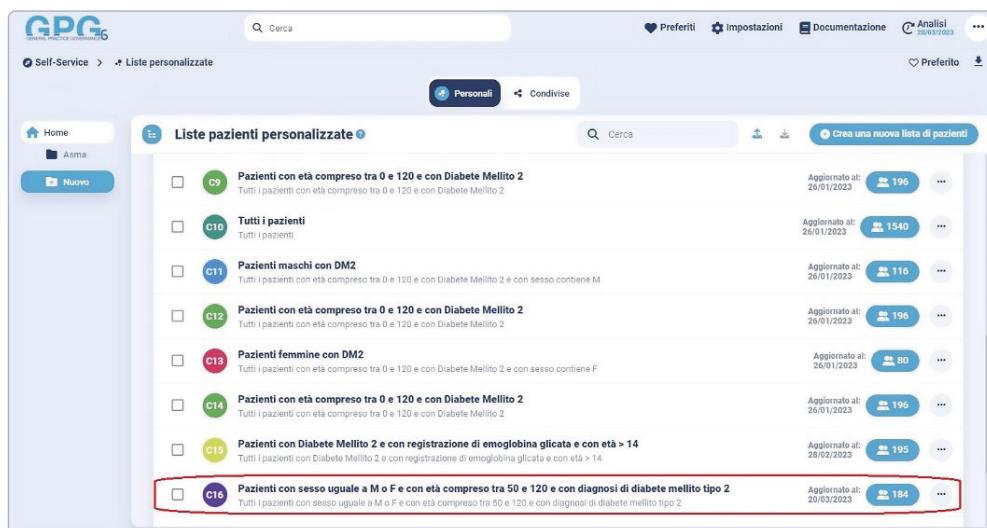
GPG6
GENERAL PRACTICE GOVERNANCE

Cerca

Preferiti Impostazioni Documentazione Analisi 28/03/2023 ...

Self-Service > Liste personalizzate

Preferito

Personali Condivise

Home
Asma
Nuovo

Liste pazienti personalizzate

Cerca

Crea una nuova lista di pazienti

C9 Pazienti con età compreso tra 0 e 120 e con Diabete Mellito 2
Tutti i pazienti con età compreso tra 0 e 120 e con Diabete Mellito 2
Aggiornato al: 26/01/2023 196 ...

C10 Tutti i pazienti
Tutti i pazienti
Aggiornato al: 26/01/2023 1540 ...

C11 Pazienti maschi con DM2
Tutti i pazienti con età compreso tra 0 e 120 e con Diabete Mellito 2 e con sesso contiene M
Aggiornato al: 26/01/2023 116 ...

C12 Pazienti con età compreso tra 0 e 120 e con Diabete Mellito 2
Tutti i pazienti con età compreso tra 0 e 120 e con Diabete Mellito 2
Aggiornato al: 26/01/2023 196 ...

C13 Pazienti femmine con DM2
Tutti i pazienti con età compreso tra 0 e 120 e con Diabete Mellito 2 e con sesso contiene F
Aggiornato al: 26/01/2023 80 ...

C14 Pazienti con età compreso tra 0 e 120 e con Diabete Mellito 2
Tutti i pazienti con età compreso tra 0 e 120 e con Diabete Mellito 2
Aggiornato al: 26/01/2023 196 ...

C15 Pazienti con Diabete Mellito 2 e con registrazione di emoglobina glicata e con età > 14
Tutti i pazienti con Diabete Mellito 2 e con registrazione di emoglobina glicata e con età > 14
Aggiornato al: 28/02/2023 195 ...

C16 Pazienti con sesso uguale a M o F e con età compreso tra 50 e 120 e con diagnosi di diabete mellito tipo 2
Tutti i pazienti con sesso uguale a M o F e con età compreso tra 50 e 120 e con diagnosi di diabete mellito tipo 2
Aggiornato al: 20/03/2023 184 ...